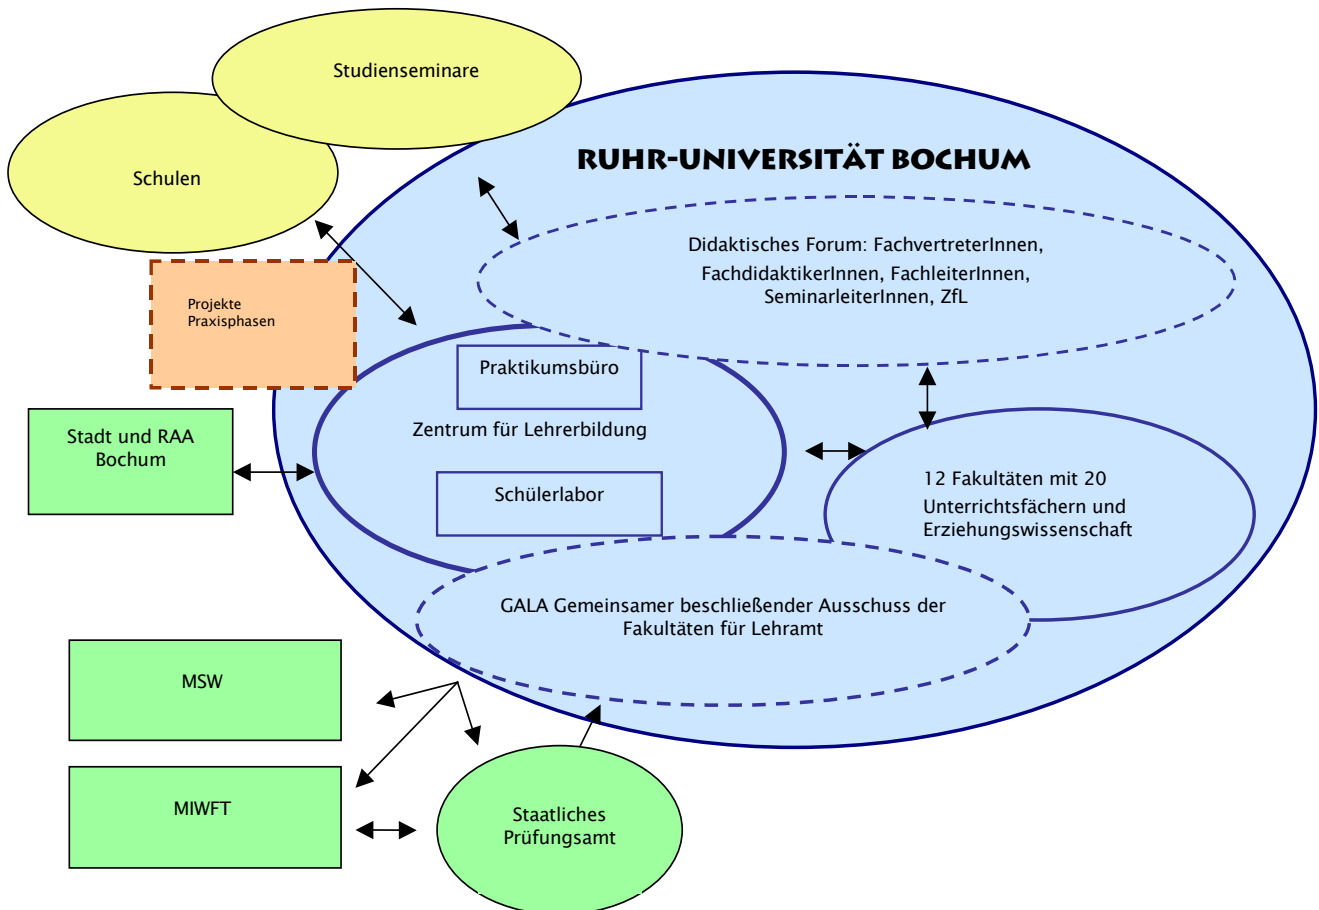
Studienseminare

Schulen

RUHR-UNIVERSITÄT BOCHUM

Didaktisches Forum: FachvertreterInnen, FachdidaktikerInnen, FachleiterInnen, SeminarleiterInnen, ZfL

Projekte Praxisphasen

Praktikumsbüro

Zentrum für Lehrerbildung

Schülerlabor

Stadt und RAA Bochum

12 Fakultäten mit 20 Unterrichtsfächern und Erziehungswissenschaft

GALA Gemeinsamer beschließender Ausschuss der Fakultäten für Lehramt

MSW

MIWFT

Staatliches Prüfungsamt